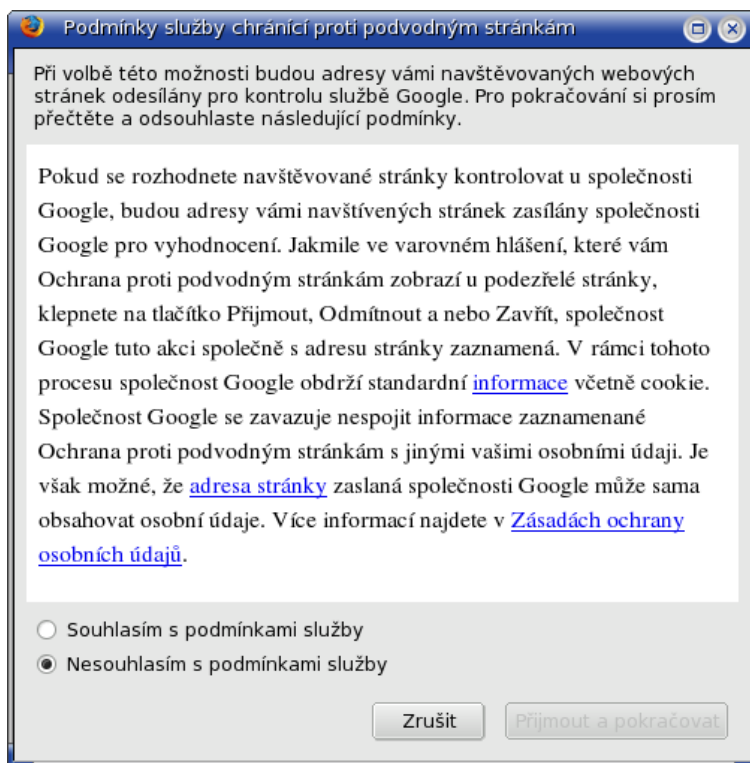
Podmínky služby chránící proti podvodným stránkám

Při volbě této možnosti budou adresy vámi navštěvovaných webových stránek odesílány pro kontrolu službě Google. Pro pokračování si prosím přečtěte a odsouhlaste následující podmínky.

Pokud se rozhodnete navštěvované stránky kontrolovat u společnosti Google, budou adresy vámi navštívených stránek zasílány společnosti Google pro vyhodnocení. Jakmile ve varovném hlášení, které vám Ochrana proti podvodným stránkám zobrazí u podezřelé stránky, klepnete na tlačítko Přijmout, Odmítnout a nebo Zavřít, společnost Google tuto akci společně s adresu stránky zaznamená. V rámci tohoto procesu společnost Google obdrží standardní informace včetně cookie. Společnost Google se zavazuje nespojit informace zaznamenané Ochrana proti podvodným stránkám s jinými vašimi osobními údaji. Je však možné, že adresa stránky zaslaná společnosti Google může sama obsahovat osobní údaje. Více informací najdete v Zásadách ochrany osobních údajů.

Souhlasím s podmínkami služby

Nesouhlasím s podmínkami služby

Zrušit

Přijmout a pokračovat